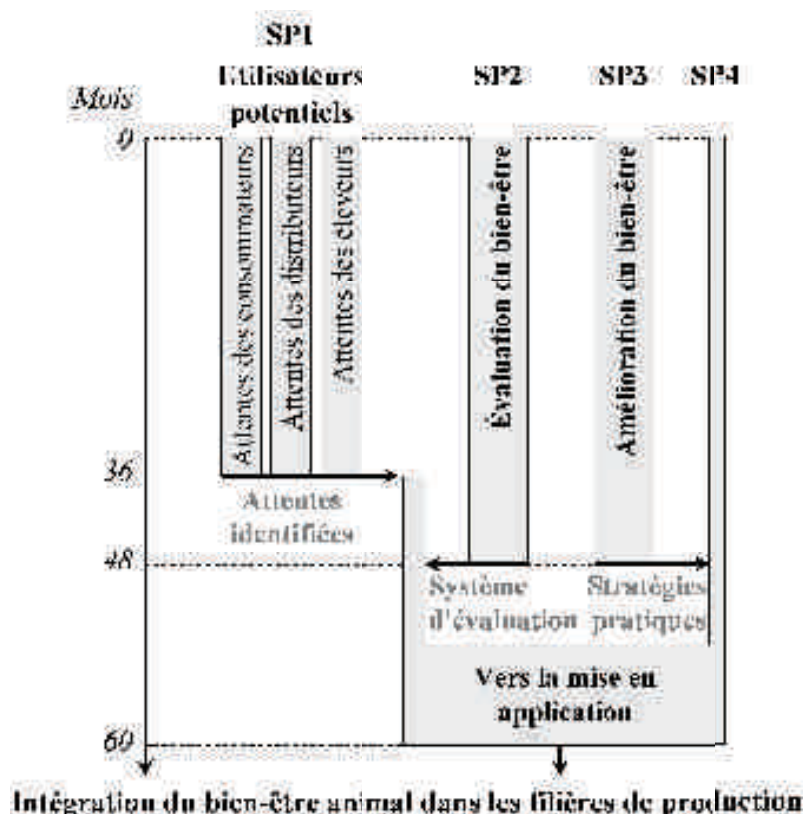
SP1
Utilisateurs potentiels

SP2

SP3

SP4

Mois

0

Attentes des consommateurs

Attentes des distributeurs

Attentes des éleveurs

Évaluation du bien-être

Amélioration du bien-être

36

Attentes identifiées

48

Système d'évaluation

Stratégies pratiques

Vers la mise en application

60

Intégration du bien-être animal dans les filières de production